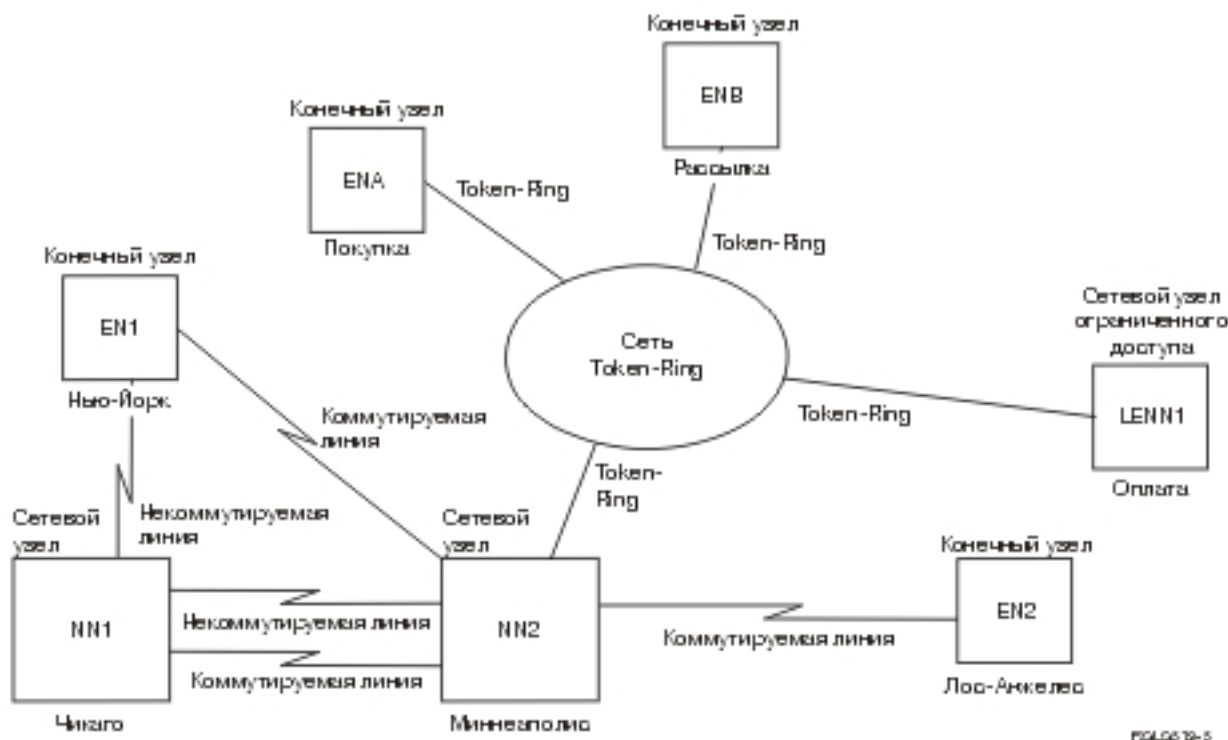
Конечный узел
ENB
Рассылка

Конечный узел
ENA
Покупка

Token-Ring

Token-Ring

Конечный узел
EN1
Нью-Йорк

Сеть
Token-Ring

Сетевой узел ограниченного доступа
LENN1
Оплата

Коммутируемая линия

Token-Ring

Token-Ring

Сетевой узел

Некоммутируемая линия

Сетевой узел

Конечный узел
EN2
Лос-Анжелес

NN1
Чикаго

Некоммутируемая линия

Коммутируемая линия

NN2
Миннеаполис

Коммутируемая линия

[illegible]